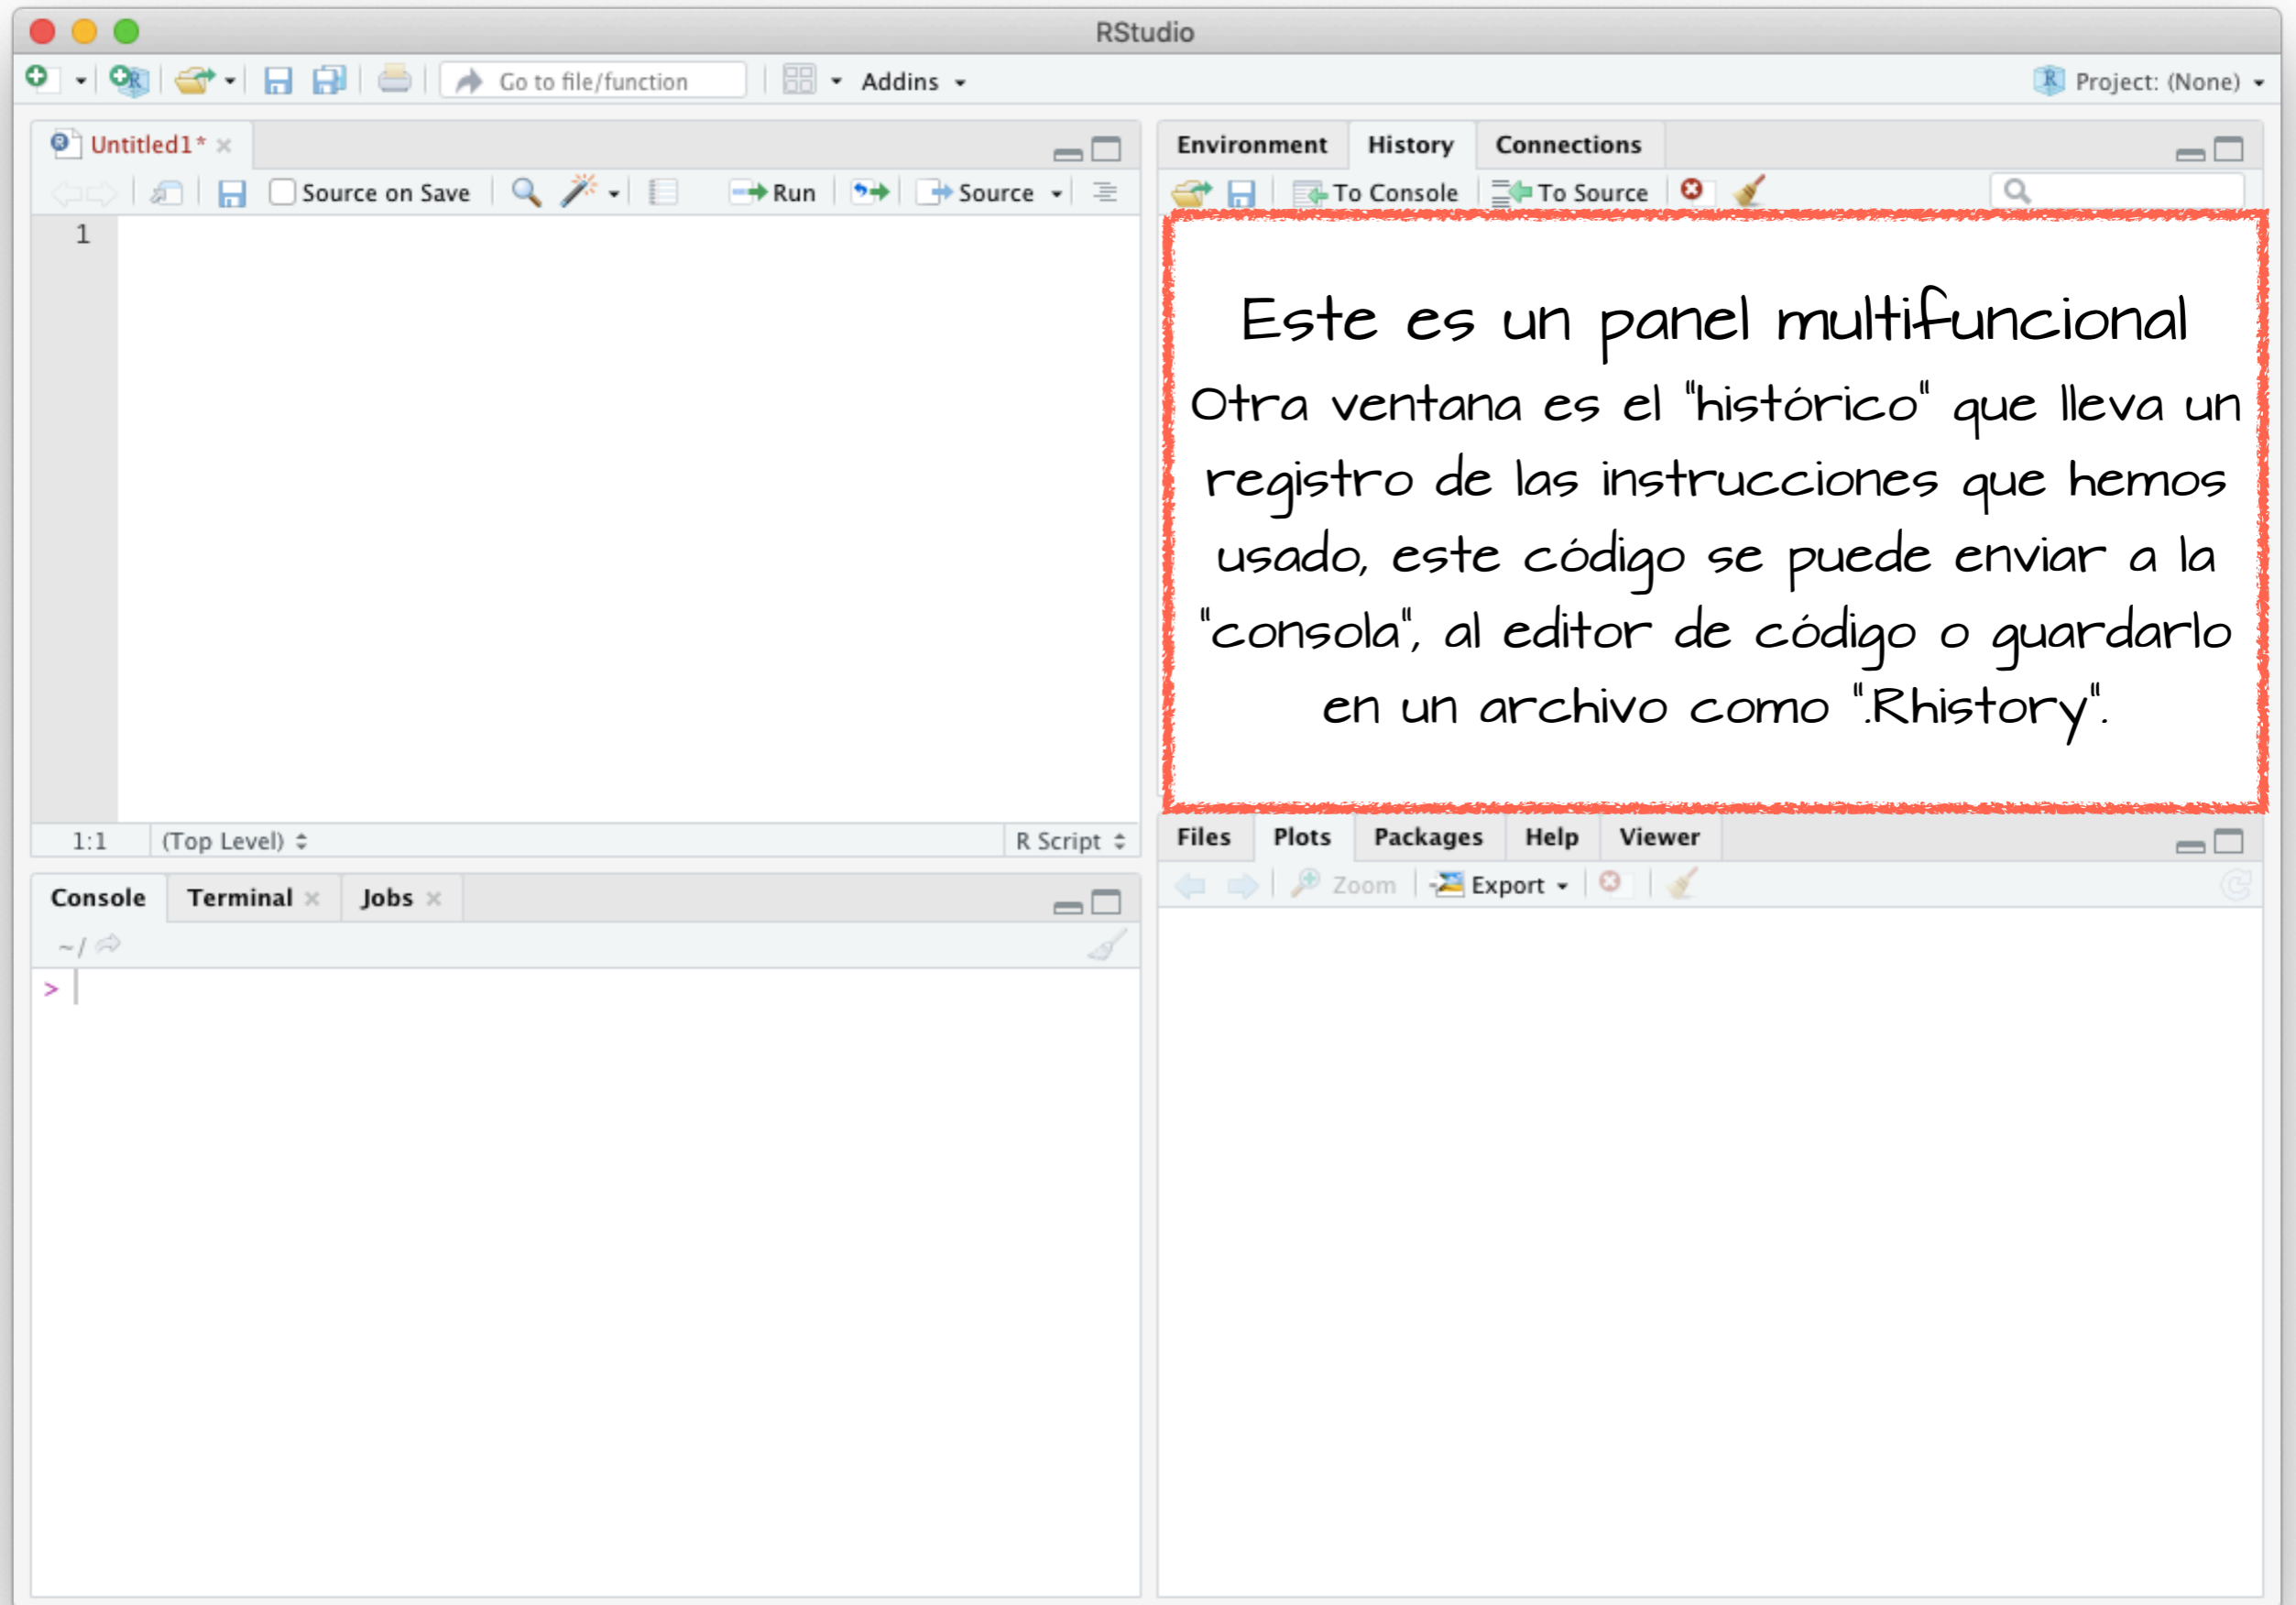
RStudio

Go to file/function

Addins

Project: (None)

Untitled1*

Source on Save

Run

Source

1

1:1

(Top Level)

R Script

Console

Terminal

Jobs

~/

>

Environment

History

Connections

To Console

To Source

Este es un panel multifuncional

Otra ventana es el "histórico" que lleva un registro de las instrucciones que hemos usado, este código se puede enviar a la "consola", al editor de código o guardarlo en un archivo como ".Rhistory".

Files

Plots

Packages

Help

Viewer

Zoom

Export